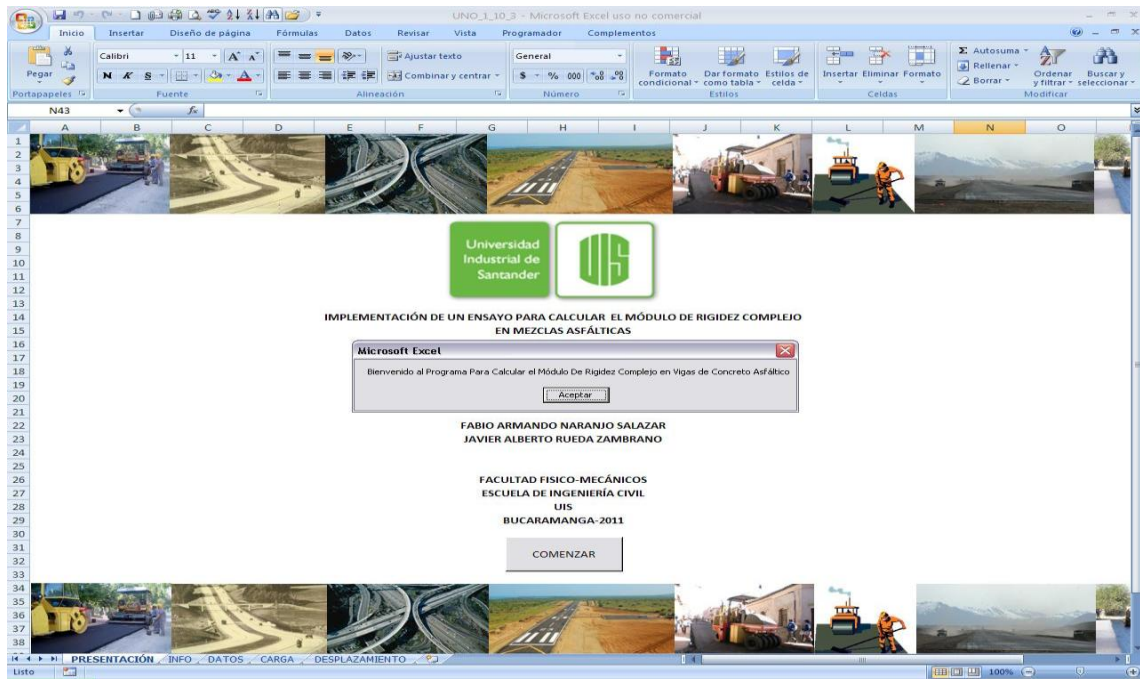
UNO_1_10_3 - Microsoft Excel uso no comercial

Inicio Insertar Diseño de página Fórmulas Datos Revisar Vista Programador Complementos

Pegar
Portapapeles
Calibri 11
N K S
Fuente
Ajustar texto
Combinar y centrar
Alineación
General
$ % 000
Número
Formato condicional
Dar formato como tabla
Estilos de celda
Estilos
Insertar Eliminar Formato
Celdas
Σ Autosuma
Rellenar
Borrar
Ordenar y filtrar
Buscar y seleccionar
Modificar

N43 fx

A B C D E F G H I J K L M N O

Universidad Industrial de Santander

IMPLEMENTACIÓN DE UN ENSAYO PARA CALCULAR EL MÓDULO DE RIGIDEZ COMPLEJO EN MEZCLAS ASFÁLTICAS

Microsoft Excel

Bienvenido al Programa Para Calcular el Módulo De Rigidez Complejo en Vigas de Concreto Asfáltico

Aceptar

FABIO ARMANDO NARANJO SALAZAR
JAVIER ALBERTO RUEDA ZAMBRANO

FACULTAD FISICO-MECÁNICOS
ESCUELA DE INGENIERÍA CIVIL
UIS
BUCARAMANGA-2011

COMENZAR

PRESENTACIÓN INFO DATOS CARGA DESPLAZAMIENTO

Listo 100%